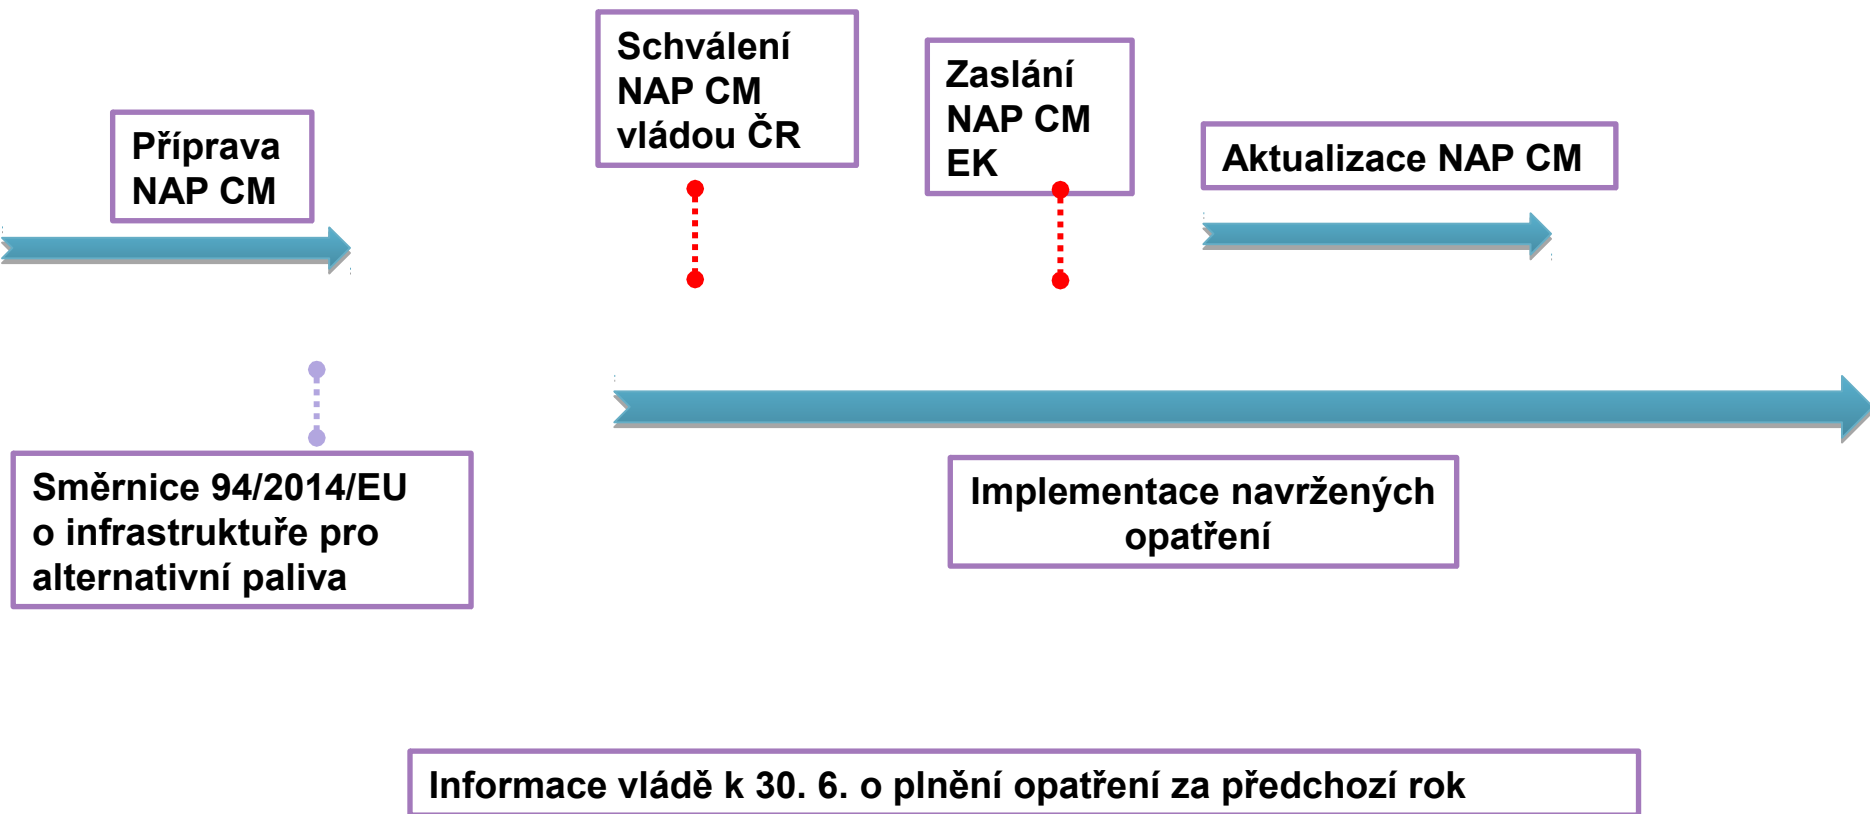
Schválení NAP CM vládou ČR

Zaslání NAP CM EK

Příprava NAP CM

Aktualizace NAP CM

Směrnice 94/2014/EU o infrastruktuře pro alternativní paliva

Implementace navržených opatření

Informace vládě k 30. 6. o plnění opatření za předchozí rok